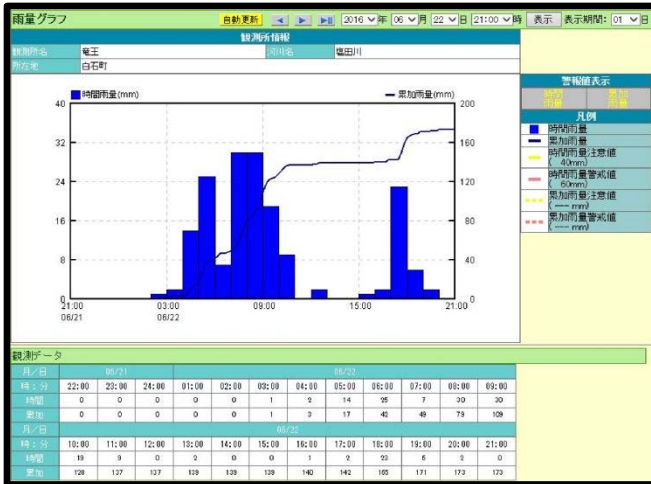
雨量グラフ

自動更新 2016 年 06 月 22 日 21:00 時 表示 表示期間: 01 日

観測所情報

| 観測所名 | 竜王 | 河川名 | 塩田川 |
|---|---|---|---|
| 所在地 | 白石町 | | |

時間雨量(mm) 累加雨量(mm)

40 32 24 16 8 0

200 160 120 80 40 0

21:00 06/21 03:00 06/22 09:00 15:00 21:00

警報値表示

時間雨量 累加雨量

凡例

時間雨量
累加雨量
時間雨量注意値 ( 40mm)
時間雨量警戒値 ( 60mm)
累加雨量注意値 ( ---- mm)
累加雨量警戒値 ( ---- mm)

観測データ

| 月/日 | 06/21 | | | 06/22 | | | | | | | | |
|---|---|---|---|---|---|---|---|---|---|---|---|---|
| 時：分 | 22:00 | 23:00 | 24:00 | 01:00 | 02:00 | 03:00 | 04:00 | 05:00 | 06:00 | 07:00 | 08:00 | 09:00 |
| 時間 | 0 | 0 | 0 | 0 | 0 | 1 | 2 | 14 | 25 | 7 | 30 | 30 |
| 累加 | 0 | 0 | 0 | 0 | 0 | 1 | 3 | 17 | 42 | 49 | 79 | 109 |

| 月/日 | 06/22 | | | | | | | | | | | |
|---|---|---|---|---|---|---|---|---|---|---|---|---|
| 時：分 | 10:00 | 11:00 | 12:00 | 13:00 | 14:00 | 15:00 | 16:00 | 17:00 | 18:00 | 19:00 | 20:00 | 21:00 |
| 時間 | 19 | 9 | 0 | 2 | 0 | 0 | 1 | 2 | 23 | 6 | 2 | 0 |
| 累加 | 128 | 137 | 137 | 139 | 139 | 139 | 140 | 142 | 165 | 171 | 173 | 173 |